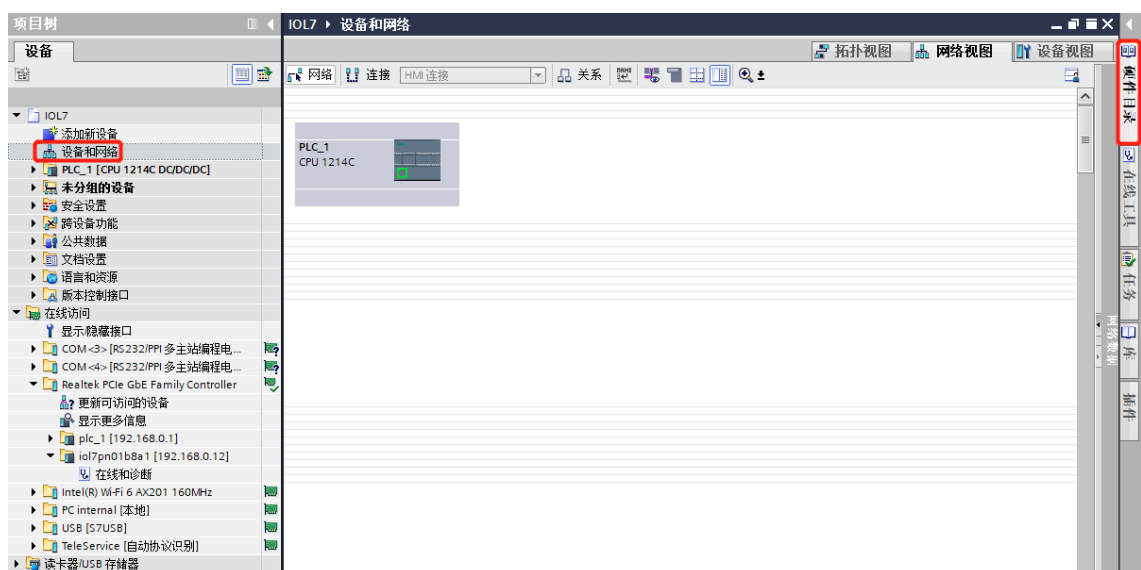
项目树

设备

IOL7
添加新设备
设备和网络
PLC_1 [CPU 1214C DC/DC/DC]
未分组的设备
安全设置
跨设备功能
公共数据
文档设置
语言和资源
版本控制接口
在线访问
显示隐藏接口
COM <3> [RS232/PPI 多主站编程电...
COM <4> [RS232/PPI 多主站编程电...
Realtek PCIe GbE Family Controller
更新可访问的设备
显示更多信息
plc_1 [192.168.0.1]
iol7pn01b8a1 [192.168.0.12]
在线和诊断
Intel(R) Wi-Fi 6 AX201 160MHz
PC internal [本地]
USB [S7USB]
TeleService [自动协议识别]
读卡器/USB 存储器

IOL7 ▸ 设备和网络

拓扑视图 网络视图 设备视图

网络 连接 HMI 连接 关系

PLC_1
CPU 1214C

硬件目录
在线工具
任务
库
插件